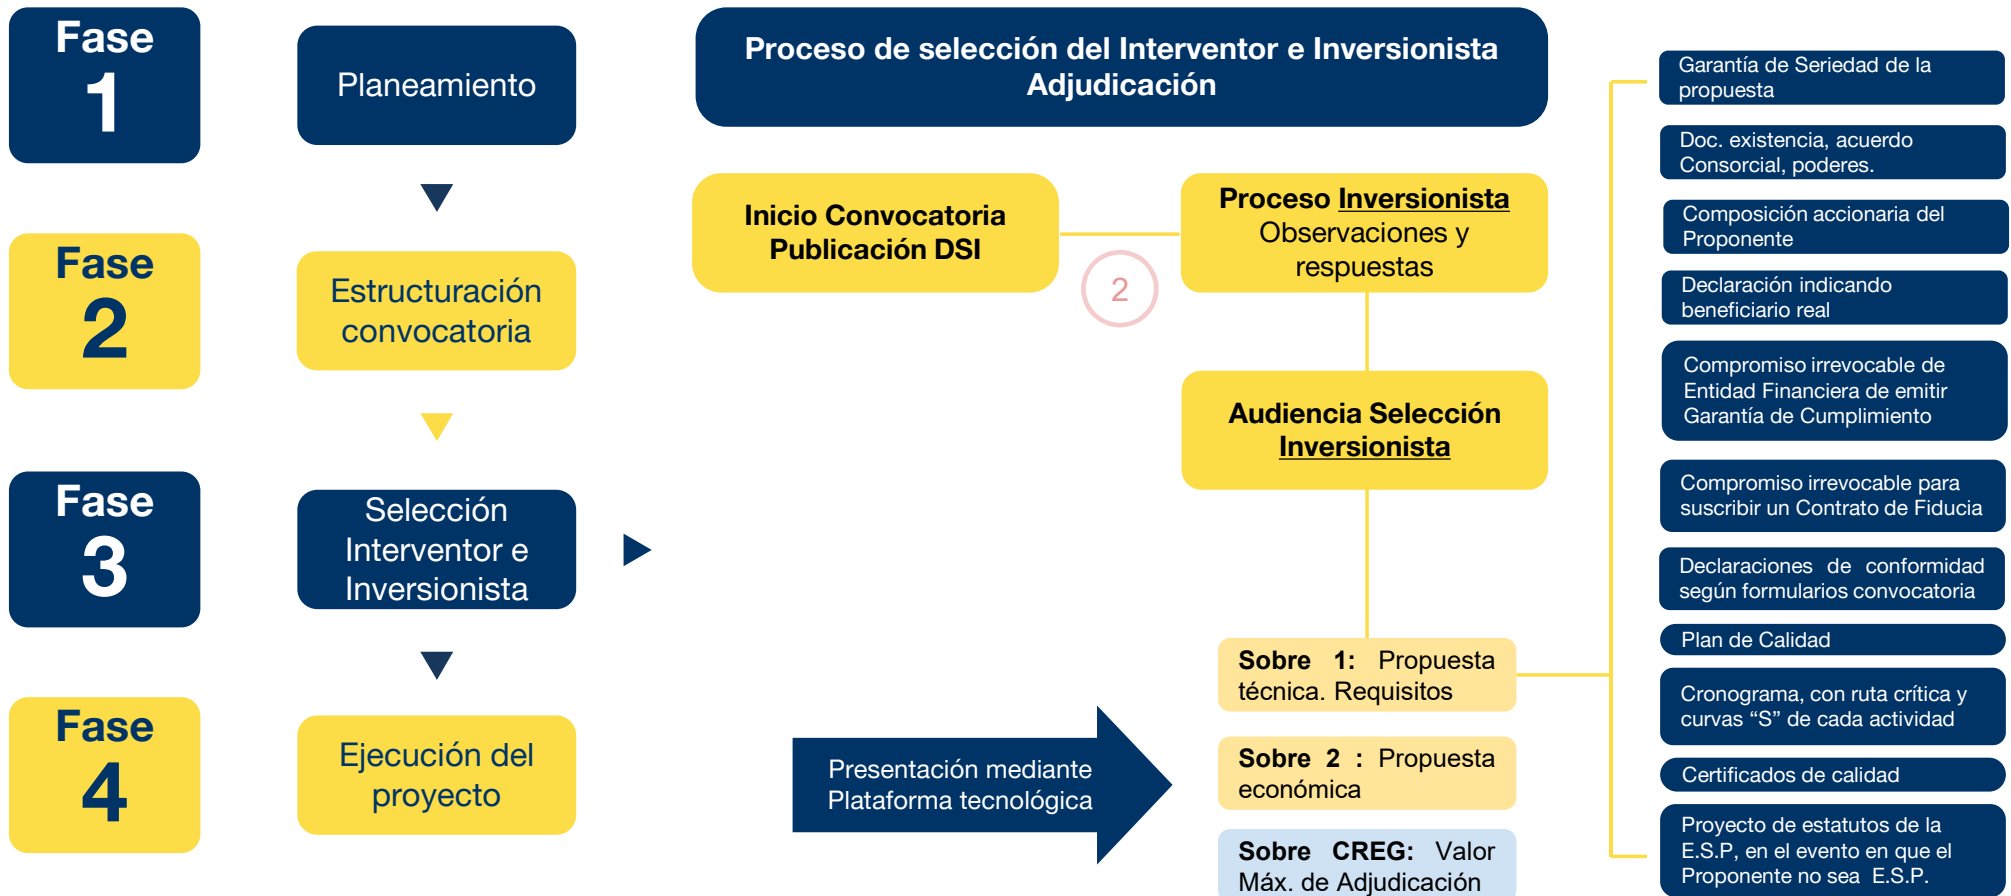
Fase 1

Planeamiento

Fase 2

Estructuración convocatoria

Fase 3

Selección Interventor e Inversionista

Fase 4

Ejecución del proyecto

Proceso de selección del Interventor e Inversionista Adjudicación

Inicio Convocatoria Publicación DSI

2

Proceso Inversionista Observaciones y respuestas

Audiencia Selección Inversionista

Sobre 1: Propuesta técnica. Requisitos

Sobre 2 : Propuesta económica

Sobre CREG: Valor Máx. de Adjudicación

Presentación mediante Plataforma tecnológica

Garantía de Seriedad de la propuesta

Doc. existencia, acuerdo Consorcial, poderes.

Composición accionaria del Proponente

Declaración indicando beneficiario real

Compromiso irrevocable de Entidad Financiera de emitir Garantía de Cumplimiento

Compromiso irrevocable para suscribir un Contrato de Fiducia

Declaraciones de conformidad según formularios convocatoria

Plan de Calidad

Cronograma, con ruta crítica y curvas "S" de cada actividad

Certificados de calidad

Proyecto de estatutos de la E.S.P, en el evento en que el Proponente no sea E.S.P.